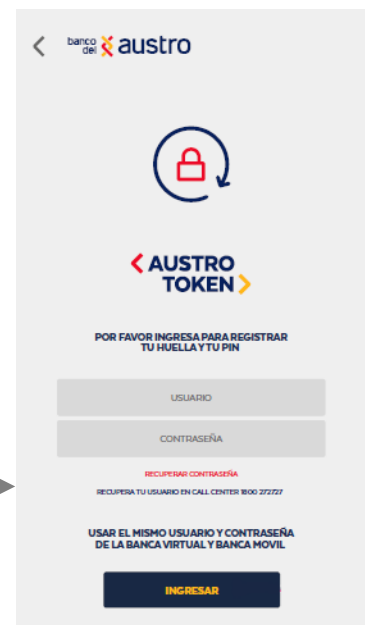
banco del austro

AUSTRO TOKEN

POR FAVOR INGRESA PARA REGISTRAR TU HUELLA Y TU PIN

USUARIO

CONTRASEÑA

RECUPERAR CONTRASEÑA

RECUPERA TU USUARIO EN CALL CENTER 1800 272727

USAR EL MISMO USUARIO Y CONTRASEÑA DE LA BANCA VIRTUAL Y BANCA MOVIL

INGRESAR